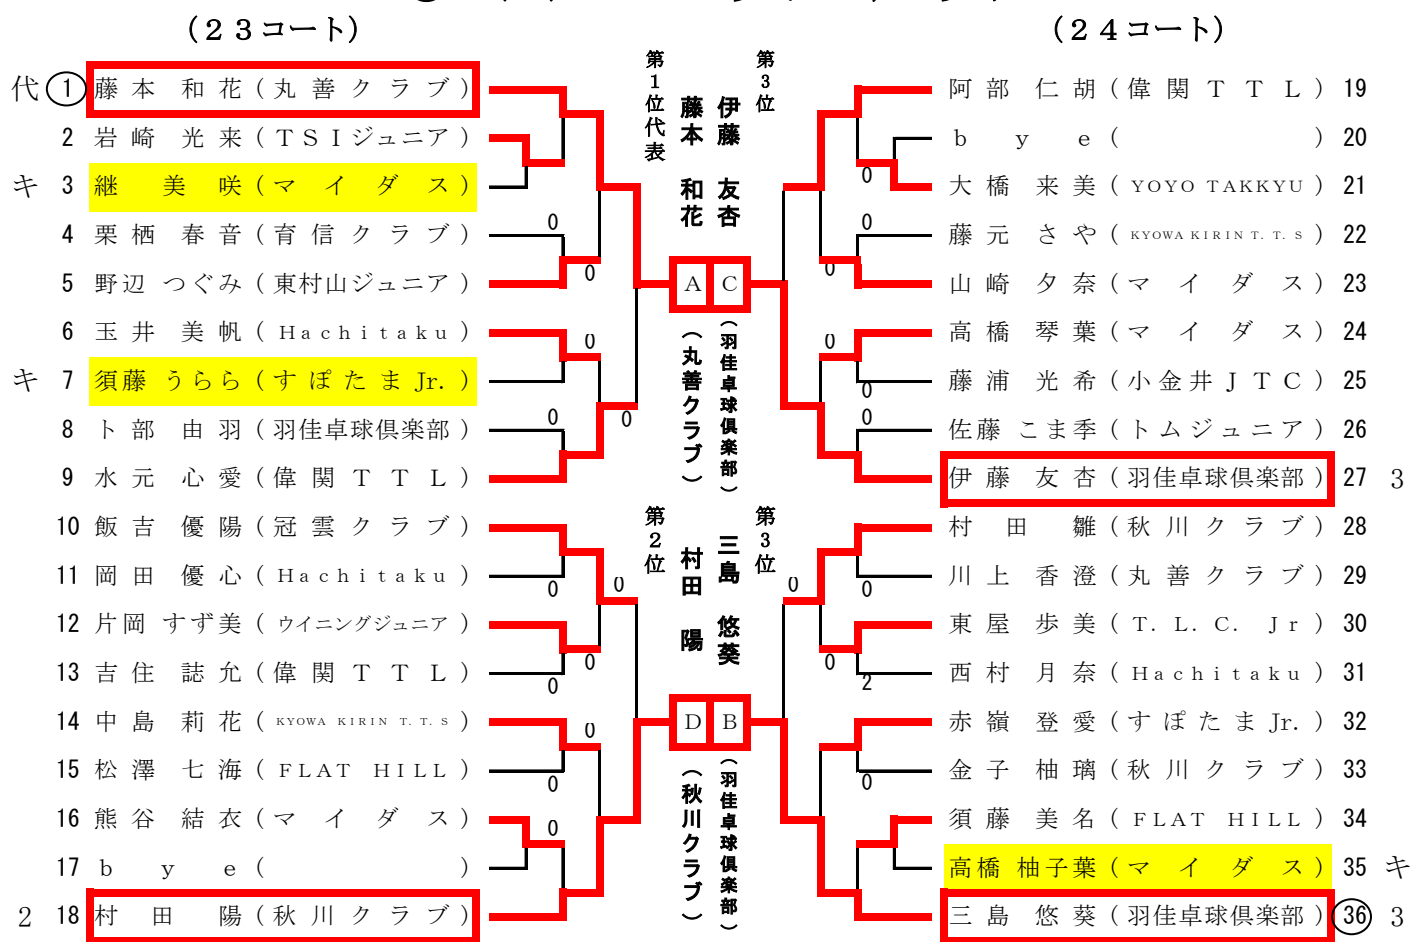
（２３コート）

代 ① 藤本 和花（丸善クラブ）
2 岩崎 光来（ＴＳＩジュニア）
キ 3 継 美咲（マイダス）
4 栗栖 春音（育信クラブ）
5 野辺 つぐみ（東村山ジュニア）
6 玉井 美帆（Hachitaku）
キ 7 須藤 うらら（すぽたまJr.）
8 卜部 由羽（羽佳卓球倶楽部）
9 水元 心愛（偉関ＴＴＬ）
10 飯吉 優陽（冠雲クラブ）
11 岡田 優心（Hachitaku）
12 片岡 すず美（ウイニングジュニア）
13 吉住 誌允（偉関ＴＴＬ）
14 中島 莉花（KYOWA KIRIN T. T. S）
15 松澤 七海（FLAT HILL）
16 熊谷 結衣（マイダス）
17 bye（ ）
2 18 村田 陽（秋川クラブ）

0 0 0 0 0 0 0 0 0 0 0 0 0 0 0

第1位代表 藤本 和花
第3位 伊藤 友杏
A C
（丸善クラブ）
（羽佳卓球倶楽部）
第2位 村田 陽
第3位 三島 悠葵
D B
（秋川クラブ）
（羽佳卓球倶楽部）

（２４コート）

阿部 仁胡（偉関ＴＴＬ）19
bye（ ）20
大橋 来美（YOYO TAKKYU）21
藤元 さや（KYOWA KIRIN T. T. S）22
山崎 夕奈（マイダス）23
高橋 琴葉（マイダス）24
藤浦 光希（小金井ＪＴＣ）25
佐藤 こま季（トムジュニア）26
伊藤 友杏（羽佳卓球倶楽部）27 3
村田 雛（秋川クラブ）28
川上 香澄（丸善クラブ）29
東屋 歩美（T. L. C. Jr）30
西村 月奈（Hachitaku）31
赤嶺 登愛（すぽたまJr.）32
金子 柚璃（秋川クラブ）33
須藤 美名（FLAT HILL）34
高橋 柚子葉（マイダス）35 キ
三島 悠葵（羽佳卓球倶楽部）㊱ 3

0 0 0 0 0 0 0 0 0 0 0 2